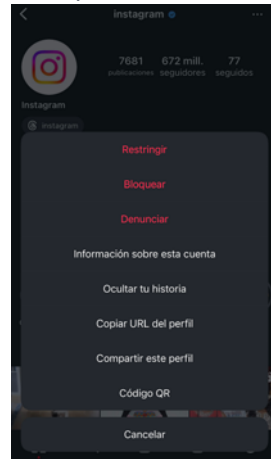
instagram

7681 publicaciones
672 mill. seguidores
77 seguidos

Instagram

Instagram

Restringir

Bloquear

Denunciar

Información sobre esta cuenta

Ocultar tu historia

Copiar URL del perfil

Compartir este perfil

Código QR

Cancelar